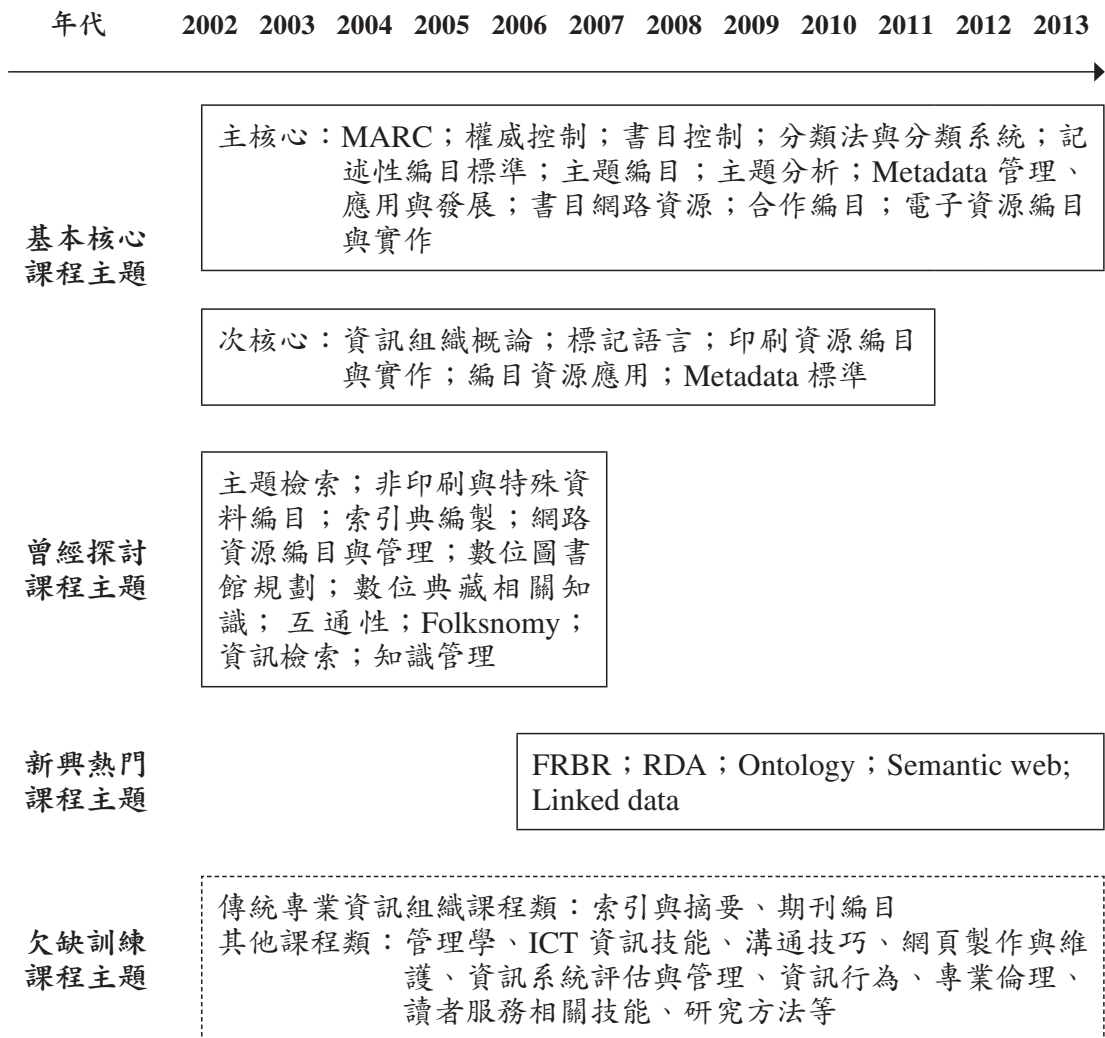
年代 2002 2003 2004 2005 2006 2007 2008 2009 2010 2011 2012 2013

基本核心課程主題

主核心：MARC；權威控制；書目控制；分類法與分類系統；記述性編目標準；主題編目；主題分析；Metadata 管理、應用與發展；書目網路資源；合作編目；電子資源編目與實作

次核心：資訊組織概論；標記語言；印刷資源編目與實作；編目資源應用；Metadata 標準

曾經探討課程主題

主題檢索；非印刷與特殊資料編目；索引典編製；網路資源編目與管理；數位圖書館規劃；數位典藏相關知識；互通性；Folksnomy；資訊檢索；知識管理

新興熱門課程主題

FRBR；RDA；Ontology；Semantic web; Linked data

欠缺訓練課程主題

傳統專業資訊組織課程類：索引與摘要、期刊編目
其他課程類：管理學、ICT 資訊技能、溝通技巧、網頁製作與維護、資訊系統評估與管理、資訊行為、專業倫理、讀者服務相關技能、研究方法等